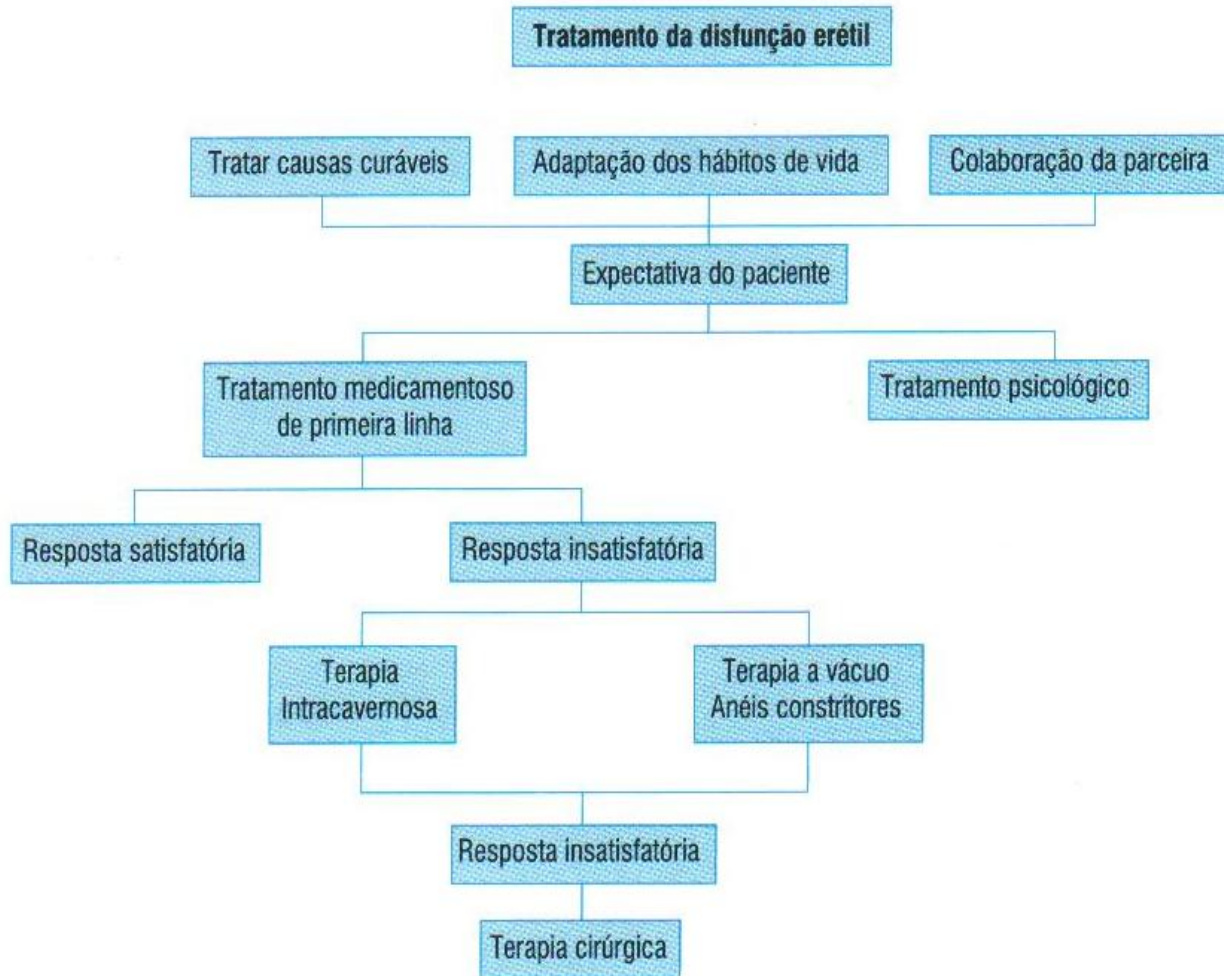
Tratamento da disfunção erétil

Tratar causas curáveis

Adaptação dos hábitos de vida

Colaboração da parceira

Expectativa do paciente

Tratamento medicamentoso de primeira linha

Tratamento psicológico

Resposta satisfatória

Resposta insatisfatória

Terapia Intracavernosa

Terapia a vácuo Anéis constritores

Resposta insatisfatória

Terapia cirúrgica